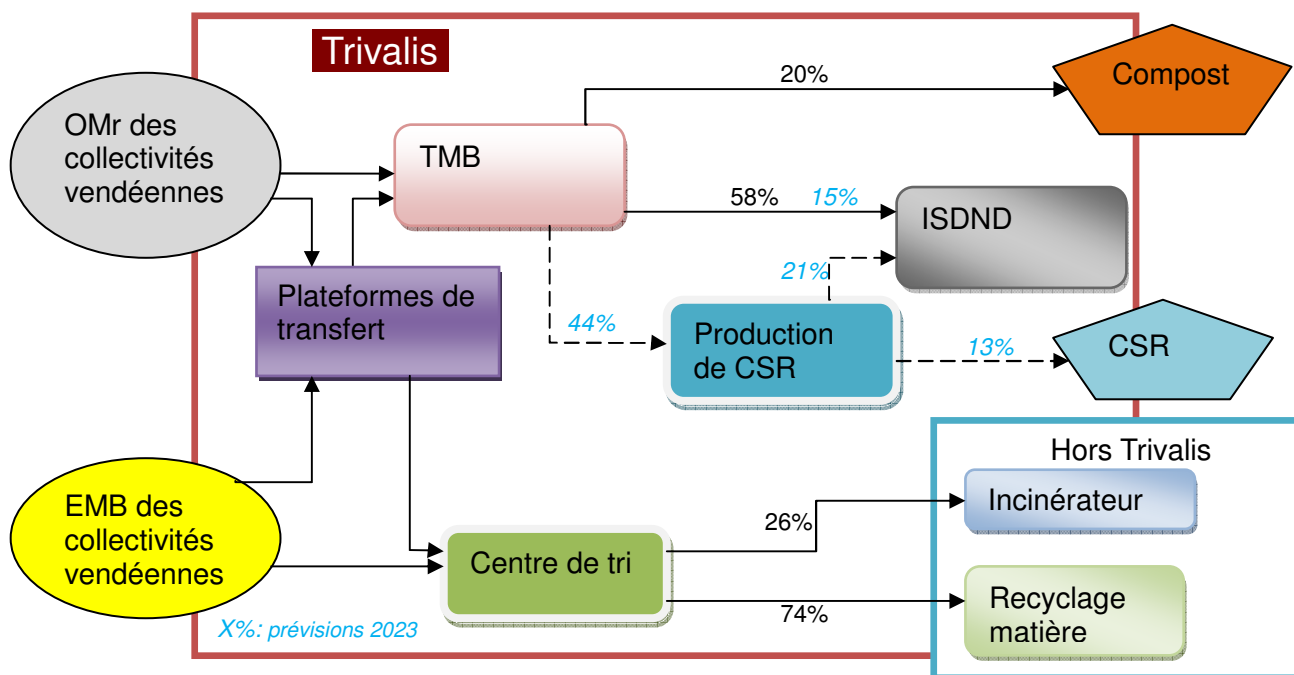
Trivalis

OMr des collectivités vendéennes

TMB

20%

Compost

58% 15%

ISDND

21%

Plateformes de transfert

44%

Production de CSR

13%

CSR

Hors Trivalis

EMB des collectivités vendéennes

26%

Incinérateur

Centre de tri

74%

Recyclage matière

X%: prévisions 2023